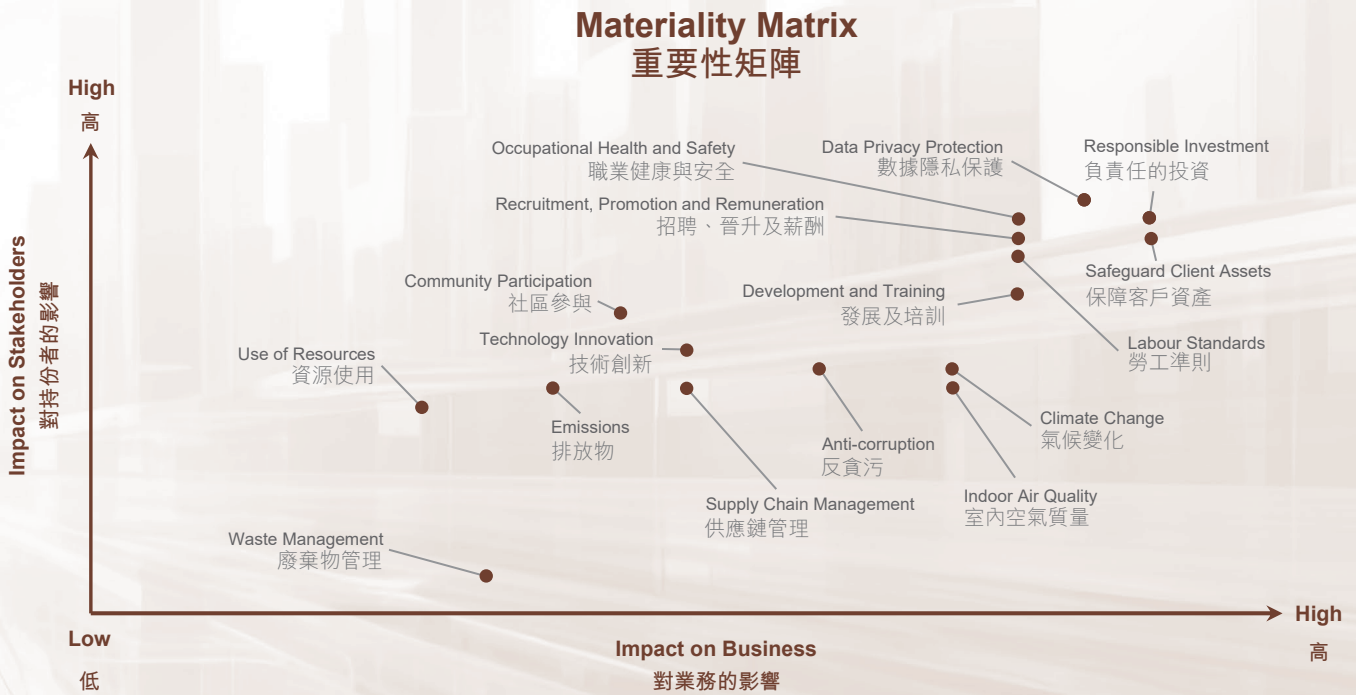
Materiality Matrix
重要性矩陣

High
高

Impact on Stakeholders
對持份者的影響

Occupational Health and Safety
職業健康與安全

Data Privacy Protection
數據隱私保護

Responsible Investment
負責任的投資

Recruitment, Promotion and Remuneration
招聘、晉升及薪酬

Safeguard Client Assets
保障客戶資產

Community Participation
社區參與

Development and Training
發展及培訓

Labour Standards
勞工準則

Technology Innovation
技術創新

Use of Resources
資源使用

Emissions
排放物

Climate Change
氣候變化

Anti-corruption
反貪污

Indoor Air Quality
室內空氣質量

Supply Chain Management
供應鏈管理

Waste Management
廢棄物管理

Low
低

Impact on Business
對業務的影響

High
高